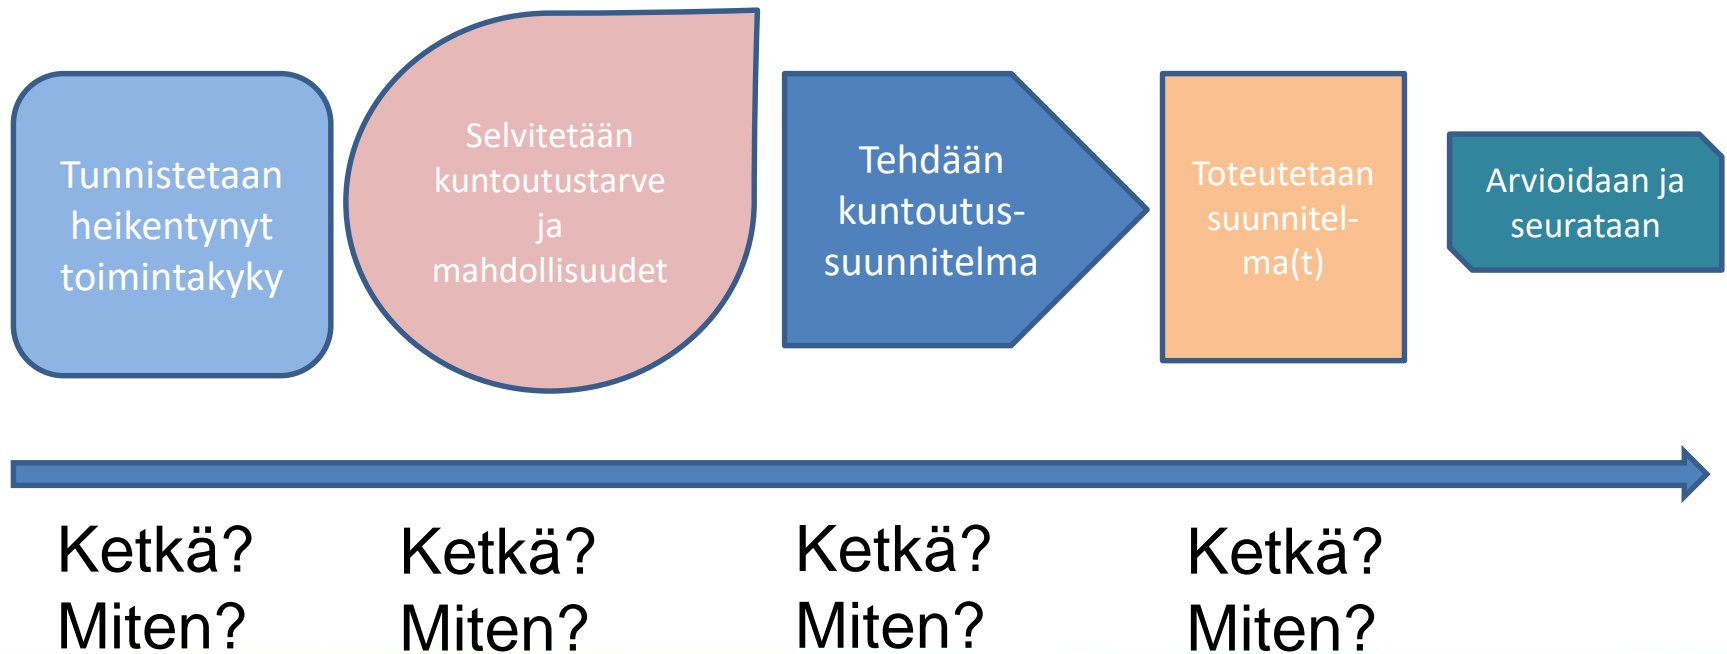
Tunnistetaan heikentynyt toimintakyky

Selvitetään kuntoutustarve ja mahdollisuudet

Tehdään kuntoutussuunnitelma

Toteutetaan suunnitelma(t)

Arvioidaan ja seurataan

Ketkä?
Miten?

Ketkä?
Miten?

Ketkä?
Miten?

Ketkä?
Miten?